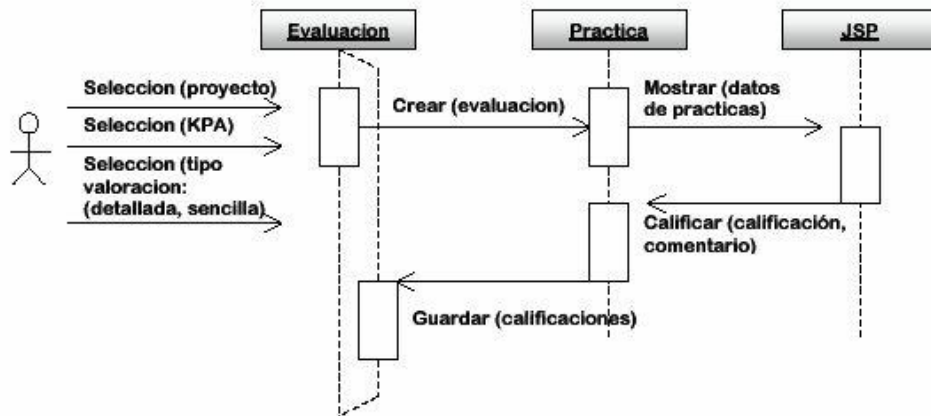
Evaluacion

Practica

JSP

Seleccion (proyecto)

Seleccion (KPA)

Seleccion (tipo valoracion: (detallada, sencilla)

Crear (evaluacion)

Mostrar (datos de practicas)

Calificar (calificación, comentario)

Guardar (calificaciones)